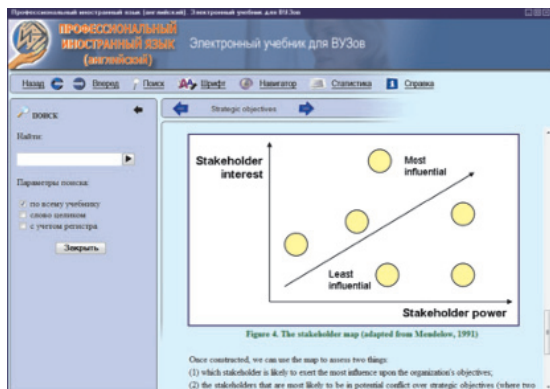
Профессиональный иностранный язык (английский). Электронный учебник для ВУЗов

ПРОФЕССИОНАЛЬНЫЙ ИНОСТРАННЫЙ ЯЗЫК (английский)

Электронный учебник для ВУЗов

Назад Вперед Поиск Шрифт Навигатор Статистика Справка

поиск

Найти:

Параметры поиска:

по всему учебнику
слово целиком
с учетом регистра

Закрыть

Strategic objectives

Stakeholder interest

Most influential

Least influential

Stakeholder power

Figure 4. The stakeholder map (adapted from Mendelow, 1991)

Once constructed, we can use the map to assess two things:

(1) which stakeholder is likely to exert the most influence upon the organization's objectives;

(2) the stakeholders that are most likely to be in potential conflict over strategic objectives (where two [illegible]